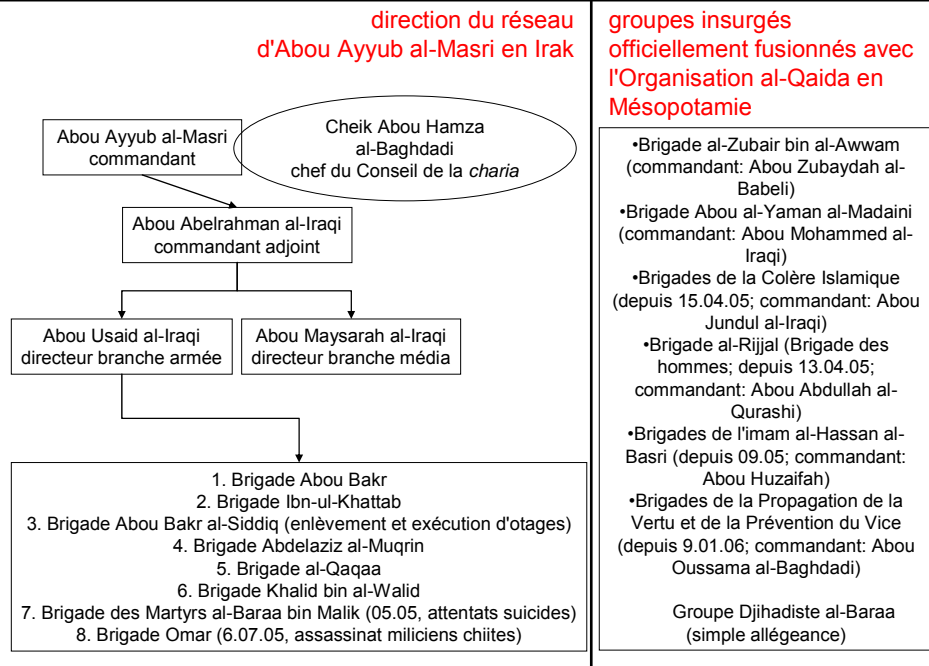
direction du réseau d'Abou Ayyub al-Masri en Irak

Abou Ayyub al-Masri commandant

Cheik Abou Hamza al-Baghdadi chef du Conseil de la *charia*

Abou Abelrahman al-Iraqi commandant adjoint

Abou Usaid al-Iraqi directeur branche armée

Abou Maysarah al-Iraqi directeur branche média

1. Brigade Abou Bakr
2. Brigade Ibn-ul-Khattab
3. Brigade Abou Bakr al-Siddiq (enlèvement et exécution d'otages)
4. Brigade Abdelaziz al-Muqrin
5. Brigade al-Qaqaa
6. Brigade Khalid bin al-Walid
7. Brigade des Martyrs al-Baraa bin Malik (05.05, attentats suicides)
8. Brigade Omar (6.07.05, assassinat miliciens chiites)

groupes insurgés officiellement fusionnés avec l'Organisation al-Qaida en Mésopotamie

•Brigade al-Zubair bin al-Awwam (commandant: Abou Zubaydah al-Babeli)
•Brigade Abou al-Yaman al-Madaini (commandant: Abou Mohammed al-Iraqi)
•Brigades de la Colère Islamique (depuis 15.04.05; commandant: Abou Jundul al-Iraqi)
•Brigade al-Rijjal (Brigade des hommes; depuis 13.04.05; commandant: Abou Abdullah al-Qurashi)
•Brigades de l'imam al-Hassan al-Basri (depuis 09.05; commandant: Abou Huzaifah)
•Brigades de la Propagation de la Vertu et de la Prévention du Vice (depuis 9.01.06; commandant: Abou Oussama al-Baghdadi)

Groupe Djihadiste al-Baraa (simple allégeance)